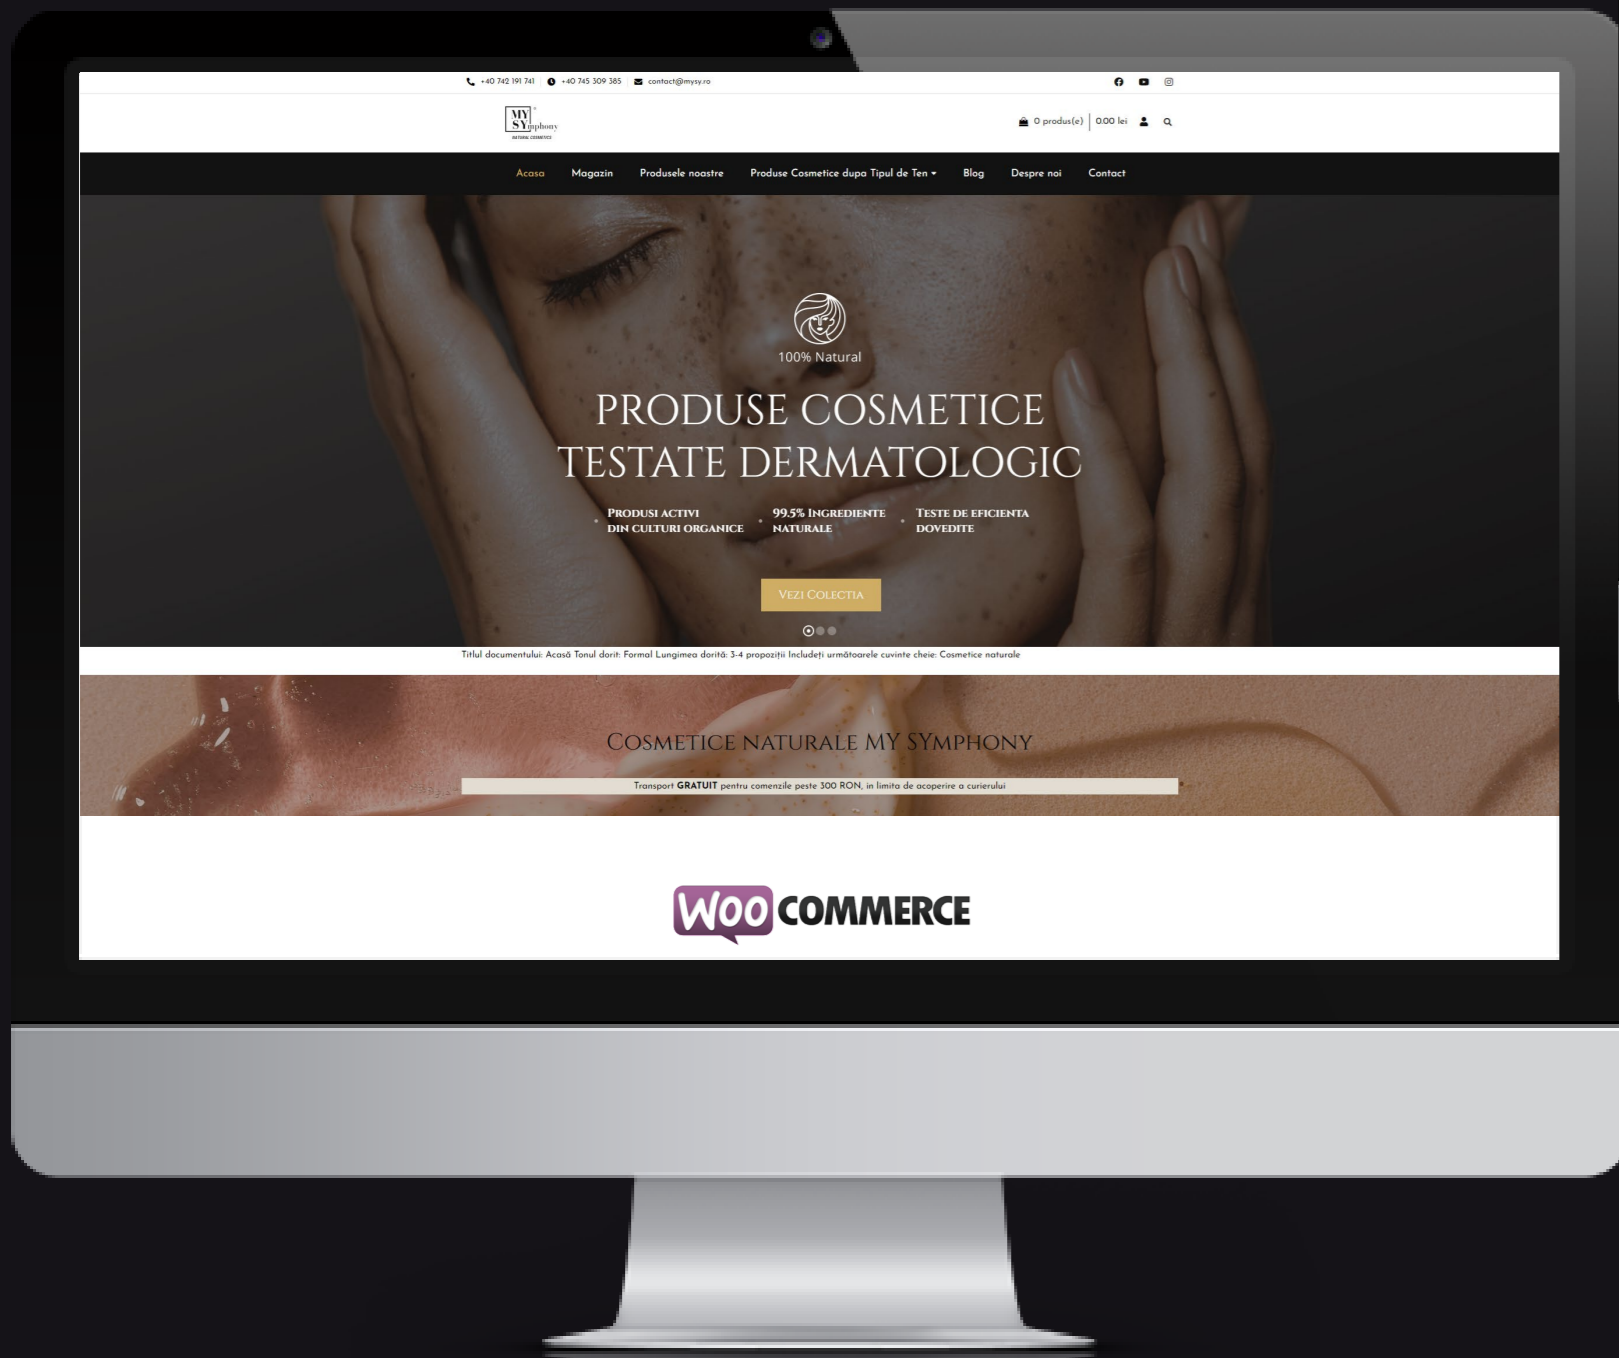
+40 742 191 741 +40 745 309 385 contact@mysy.ro

MY SYmphony NATURAL COSMETICS

0 produs(e) 0.00 lei

Acasa Magazin Produsele noastre Produse Cosmetice dupa Tipul de Ten Blog Despre noi Contact

100% Natural

PRODUSE COSMETICE TESTATE DERMATOLOGIC

PRODUSI ACTIVI DIN CULTURI ORGANICE

99.5% INGREDIENTE NATURALE

TESTE DE EFICIENTA DOVEDITE

VEZI COLECTIA

Titlul documentului: Acasă Tonul dorit: Formal Lungimea dorită: 3-4 propoziții Includeți următoarele cuvinte cheie: Cosmetice naturale

COSMETICE NATURALE MY SYMPHONY

Transport GRATUIT pentru comenzile peste 300 RON, in limita de acoperire a curierului

WOO COMMERCE